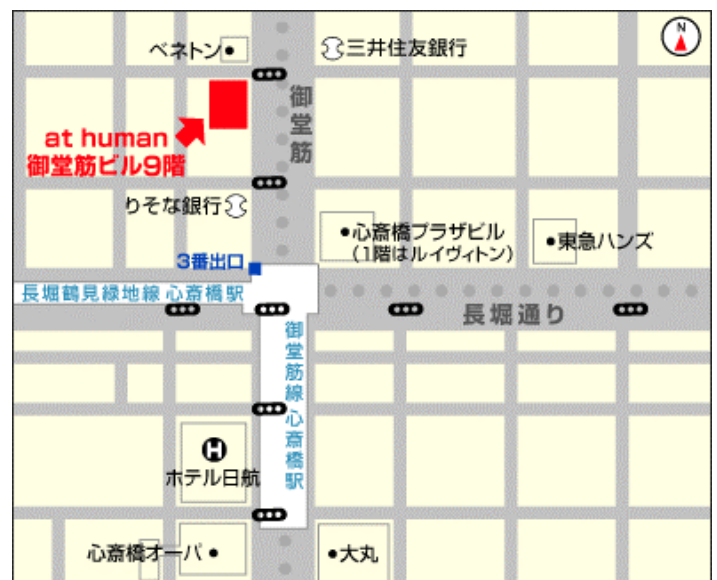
N

ベネトン

三井住友銀行

御堂筋

at human
御堂筋ビル9階

りそな銀行

心斎橋プラザビル
（1階はルイヴィトン）

東急ハンズ

3番出口

長堀鶴見緑地線 心斎橋駅

長堀通り

御堂筋線 心斎橋駅

H
ホテル日航

心斎橋オーパ

大丸